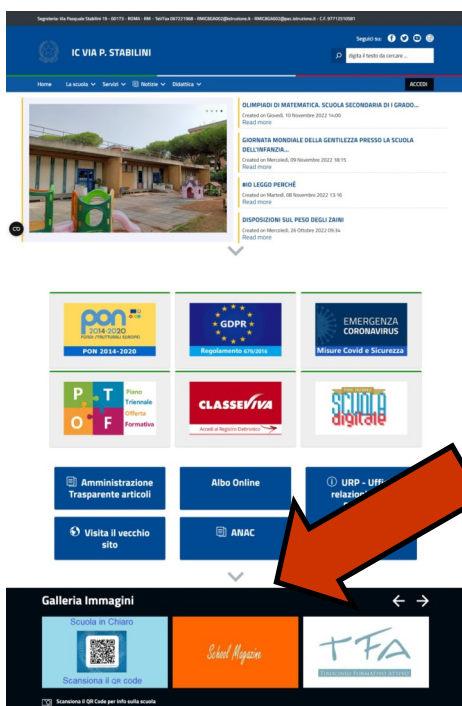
Segreteria: Via Pasquale Stabilini 19 - 00173 - ROMA - RM - Tel/Fax 0672215908 - RMIC8GA002@istruzione.it - RMIC8GA002@pec.istruzione.it - C.F. 97712510581

Seguici su:

IC VIA P. STABILINI

digita il testo da cercare ...

Home La scuola Servizi Notizie Didattica

ACCEDI

OLIMPIADI DI MATEMATICA. SCUOLA SECONDARIA DI I GRADO...
Created on Giovedì, 10 Novembre 2022 14:00
Read more

GIORNATA MONDIALE DELLA GENTILEZZA PRESSO LA SCUOLA DELL'INFANZIA...
Created on Mercoledì, 09 Novembre 2022 18:15
Read more

#IO LEGGO PERCHÉ
Created on Martedì, 08 Novembre 2022 13:16
Read more

DISPOSIZIONI SUL PESO DEGLI ZAINI
Created on Mercoledì, 26 Ottobre 2022 09:34
Read more

CD

PON 2014-2020
FONDI STRUTTURALI EUROPEI
PON 2014-2020

GDPR
Regolamento 679/2016

EMERGENZA CORONAVIRUS
Misure Covid e Sicurezza

P T O F
Piano Triennale Offerta Formativa

CLASSEVIVA
Accedi al Registro Elettronico

SCUOLA digitale

Amministrazione Trasparente articoli

Albo Online

URP - Uffi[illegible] relazion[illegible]

Visita il vecchio sito

ANAC

Galleria Immagini

Scuola in Chiaro
Scansiona il QR code

School Magazine

TFA
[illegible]

Scansiona il QR Code per info sulla scuola